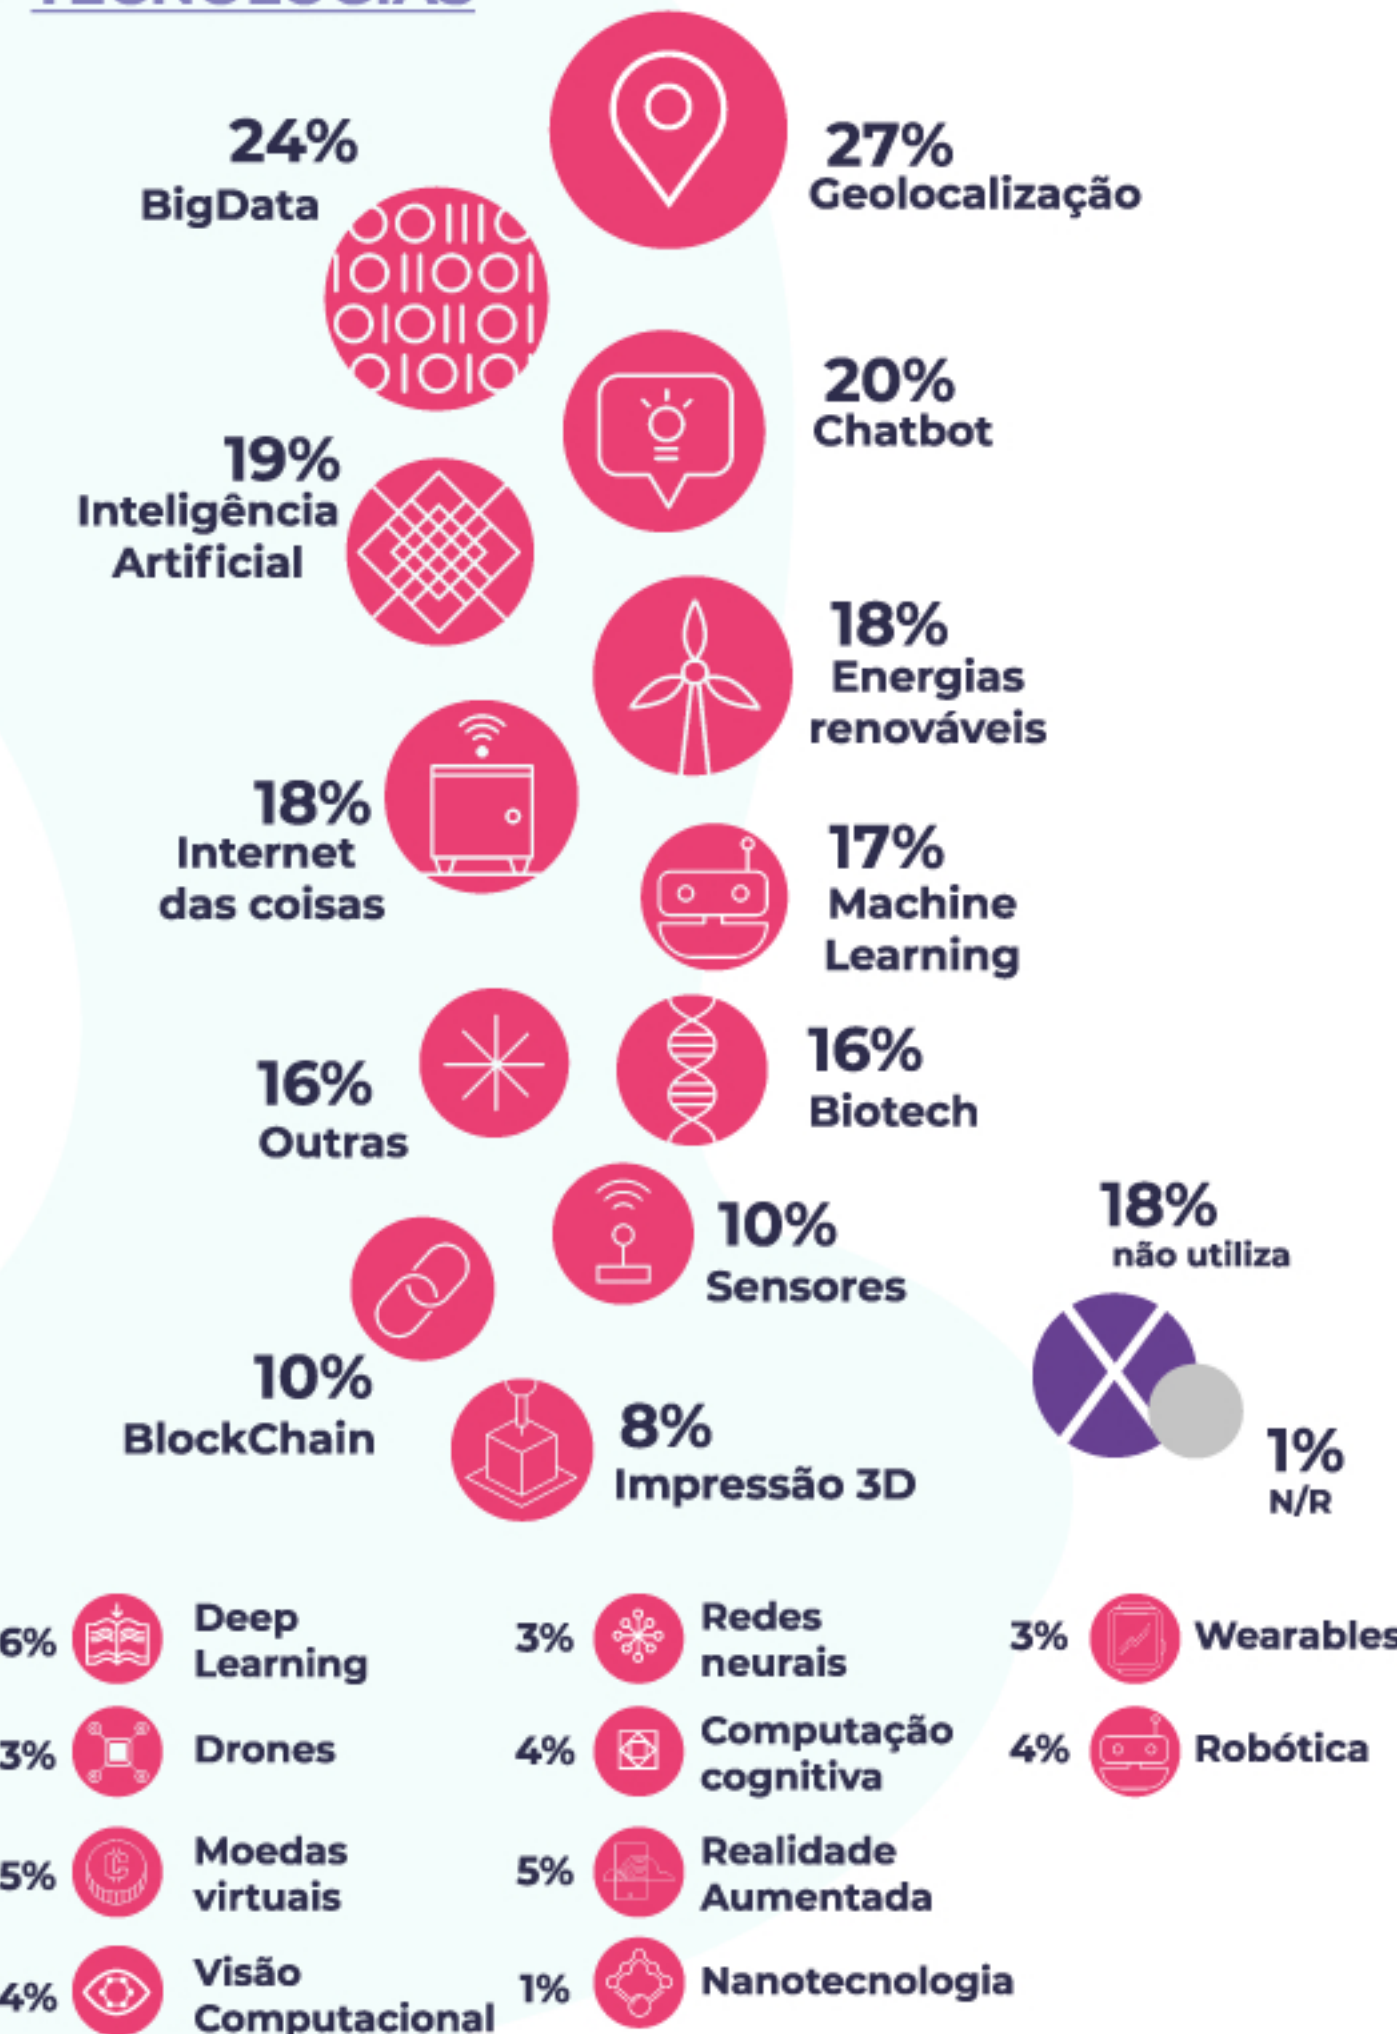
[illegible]

24%
BigData

27%
Geolocalização

20%
Chatbot

19%
Inteligência Artificial

18%
Energias renováveis

18%
Internet das coisas

17%
Machine Learning

16%
Outras

16%
Biotech

10%
Sensores

18%
não utiliza

10%
BlockChain

8%
Impressão 3D

1%
N/R

6% Deep Learning
3% Drones
5% Moedas virtuais
4% Visão Computacional

3% Redes neurais
4% Computação cognitiva
5% Realidade Aumentada
1% Nanotecnologia

3% Wearables
4% Robótica